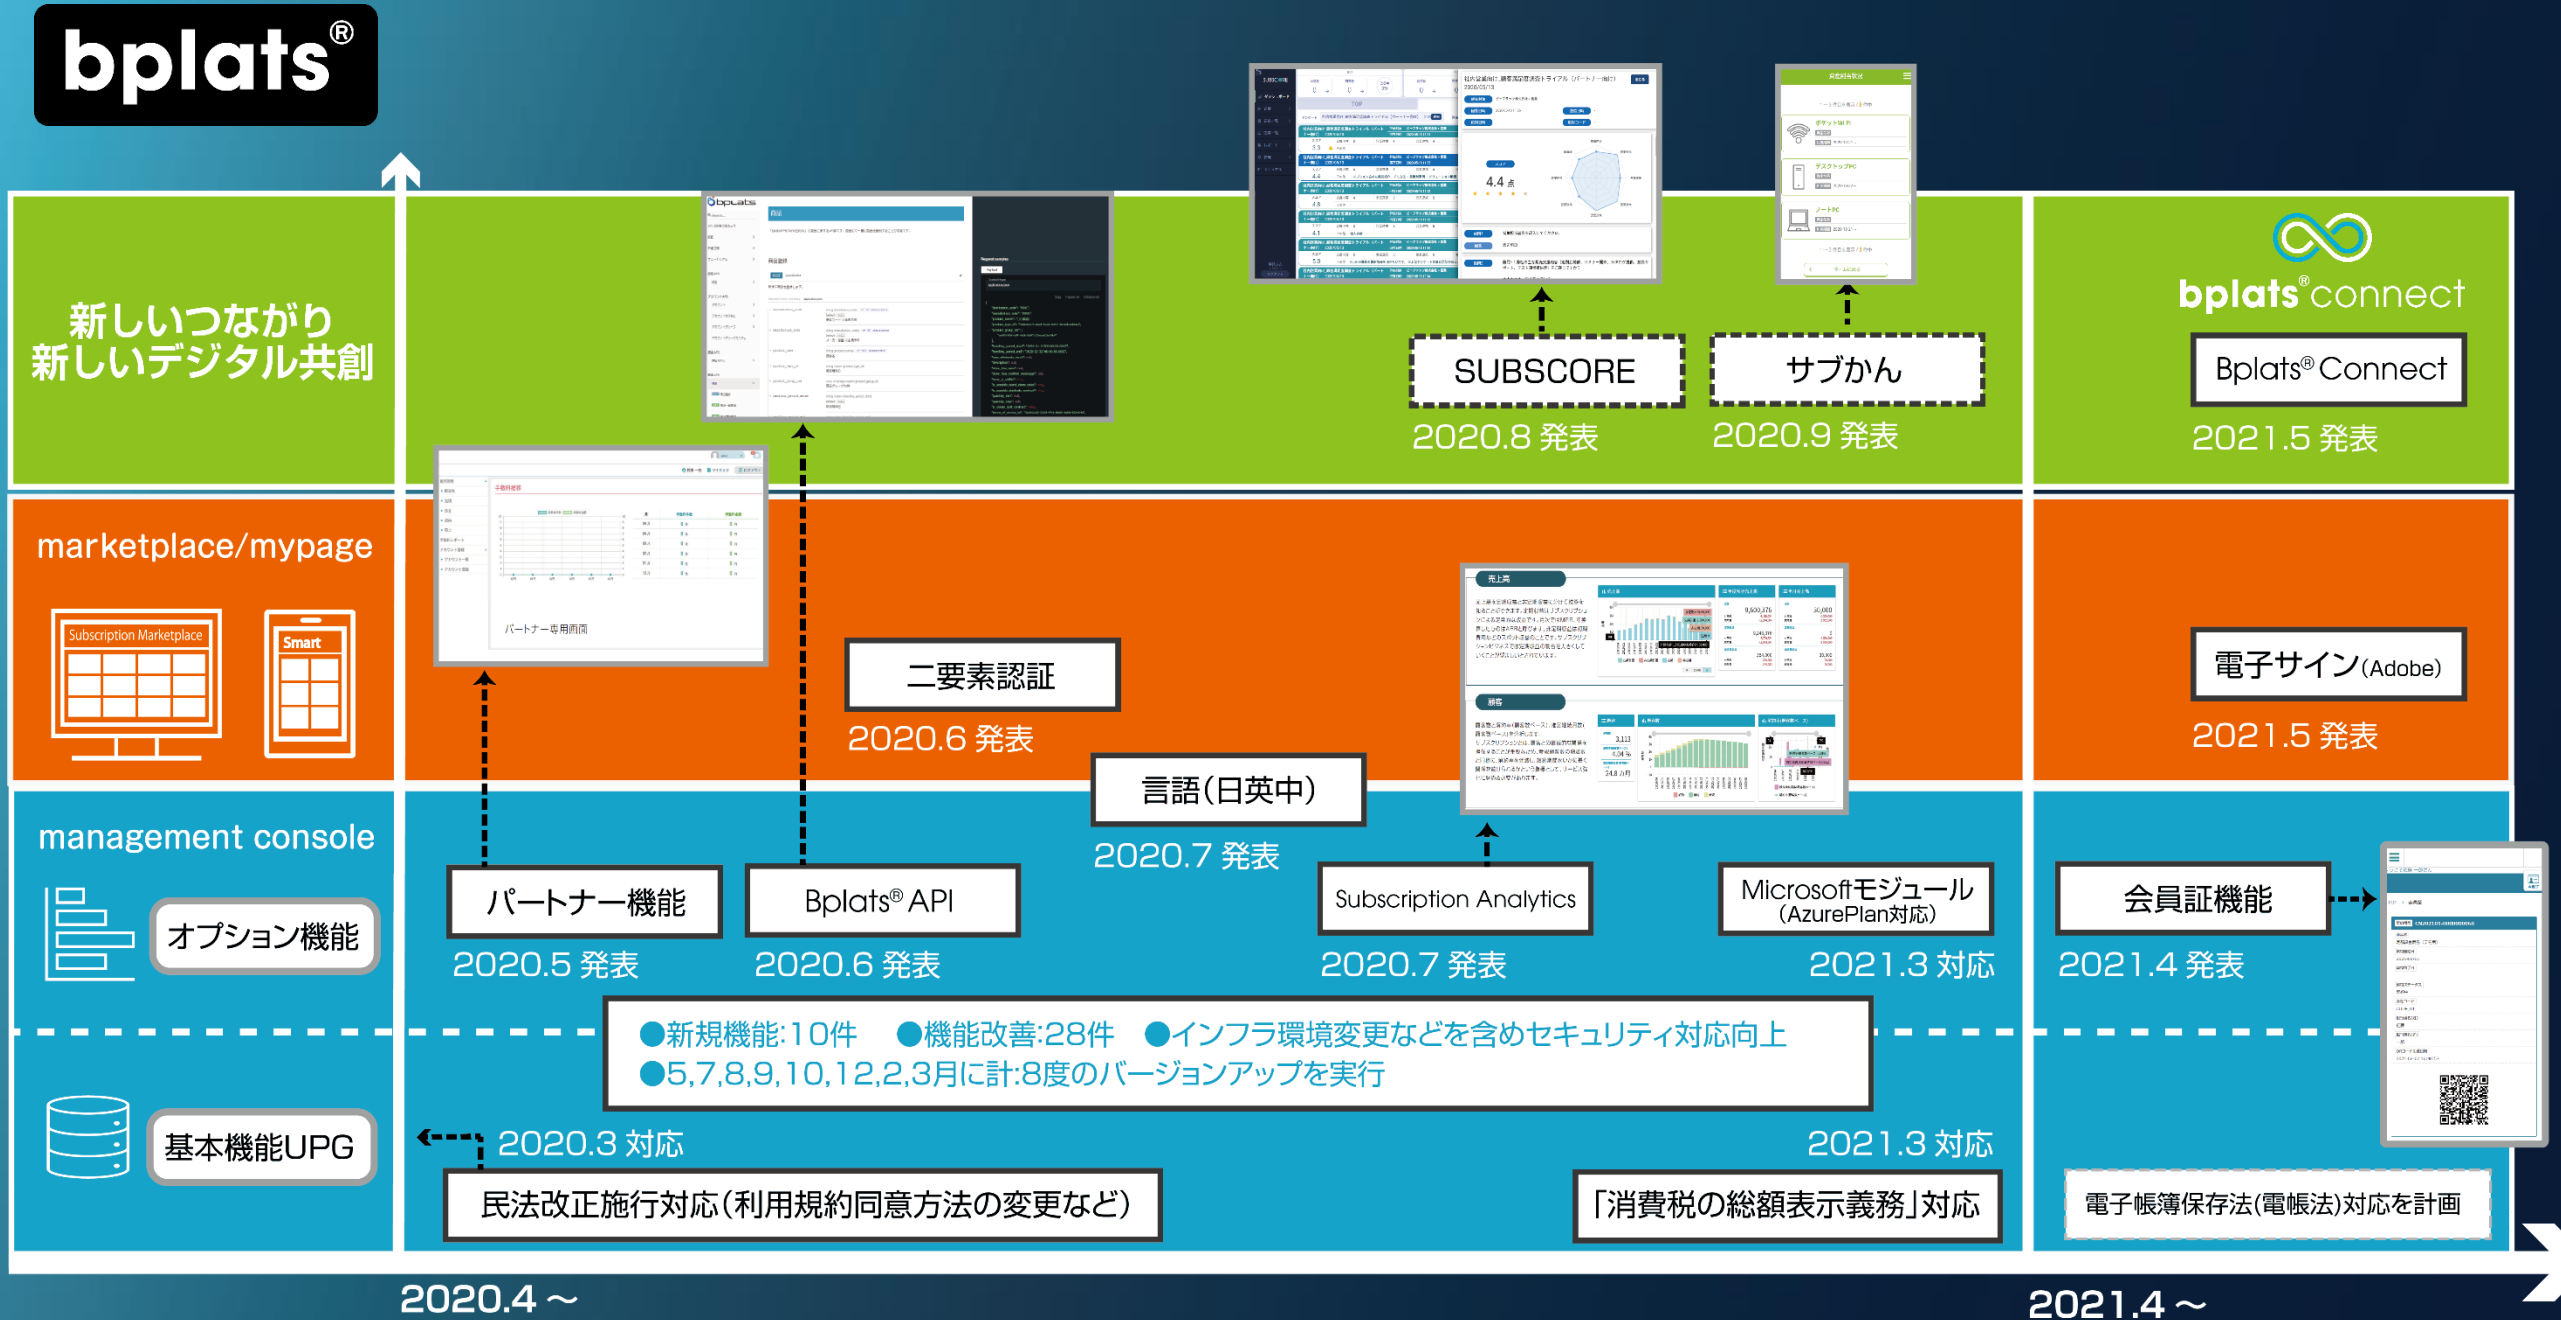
bplats®

新しいつながり
新しいデジタル共創

SUBSCORE
2020.8 発表

サブかん
2020.9 発表

bplats® connect

Bplats® Connect
2021.5 発表

marketplace/mypage

Subscription Marketplace

Smart

パートナー専用画面

二要素認証
2020.6 発表

言語(日英中)
2020.7 発表

電子サイン(Adobe)
2021.5 発表

management console

オプション機能

パートナー機能
2020.5 発表

Bplats® API
2020.6 発表

Subscription Analytics
2020.7 発表

Microsoftモジュール
(AzurePlan対応)
2021.3 対応

会員証機能
2021.4 発表

●新規機能:10件 ●機能改善:28件 ●インフラ環境変更などを含めセキュリティ対応向上
●5,7,8,9,10,12,2,3月に計:8度のバージョンアップを実行

基本機能UPG

2020.3 対応

民法改正施行対応(利用規約同意方法の変更など)

2021.3 対応

「消費税の総額表示義務」対応

電子帳簿保存法(電帳法)対応を計画

2020.4 ~

2021.4 ~